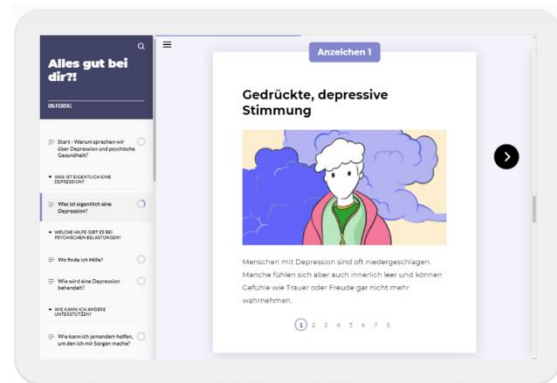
Alles gut bei dir?!

0% FERTIG

Start - Warum sprechen wir über Depression und psychische Gesundheit?

WAS IST EIGENTLICH EINE DEPRESSION?

Was ist eigentlich eine Depression?

WELCHE HILFE GIBT ES BEI PSYCHISCHEN BELASTUNGEN?

Wo finde ich Hilfe?

Wie wird eine Depression behandelt?

WIE KANN ICH ANDERE UNTERSTÜTZEN?

Wie kann ich jemandem helfen, um den ich mir Sorgen mache?

Anzeichen 1

Gedrückte, depressive Stimmung

Menschen mit Depression sind oft niedergeschlagen. Manche fühlen sich aber auch innerlich leer und können Gefühle wie Trauer oder Freude gar nicht mehr wahrnehmen.

1 2 3 4 5 6 7 8